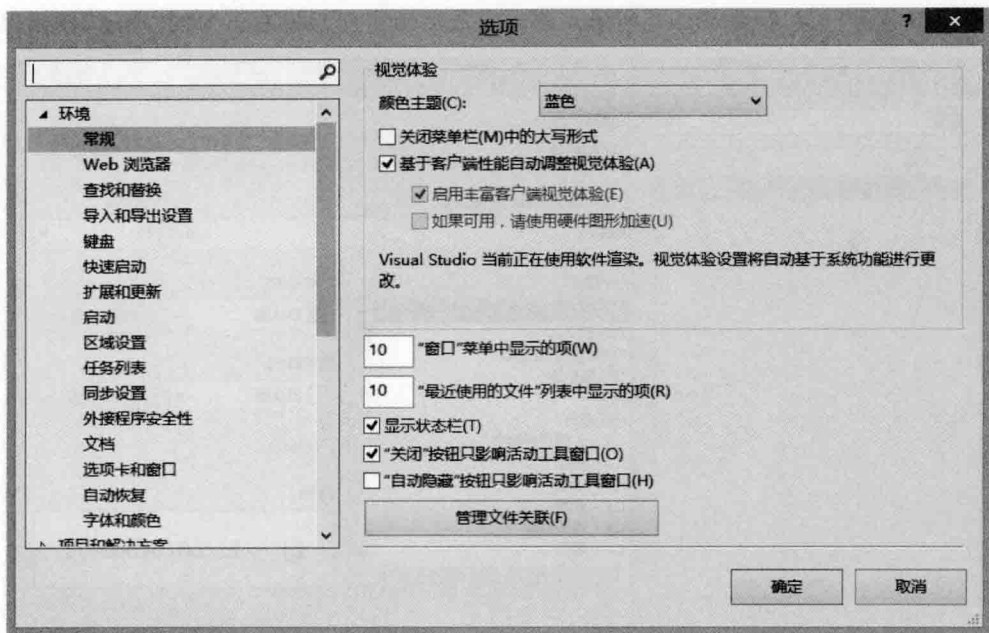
选项

? ×

▲ 环境
常规
Web 浏览器
查找和替换
导入和导出设置
键盘
快速启动
扩展和更新
启动
区域设置
任务列表
同步设置
外接程序安全性
文档
选项卡和窗口
自动恢复
字体和颜色
▷ 项目和解决方案

视觉体验
颜色主题(C): 蓝色
☐ 关闭菜单栏(M)中的大写形式
☑ 基于客户端性能自动调整视觉体验(A)
☑ 启用丰富客户端视觉体验(E)
☐ 如果可用，请使用硬件图形加速(U)

Visual Studio 当前正在使用软件渲染。视觉体验设置将自动基于系统功能进行更改。

10 “窗口”菜单中显示的项(W)
10 “最近使用的文件”列表中显示的项(R)
☑ 显示状态栏(T)
☑ “关闭”按钮只影响活动工具窗口(O)
☐ “自动隐藏”按钮只影响活动工具窗口(H)
管理文件关联(F)

确定 取消